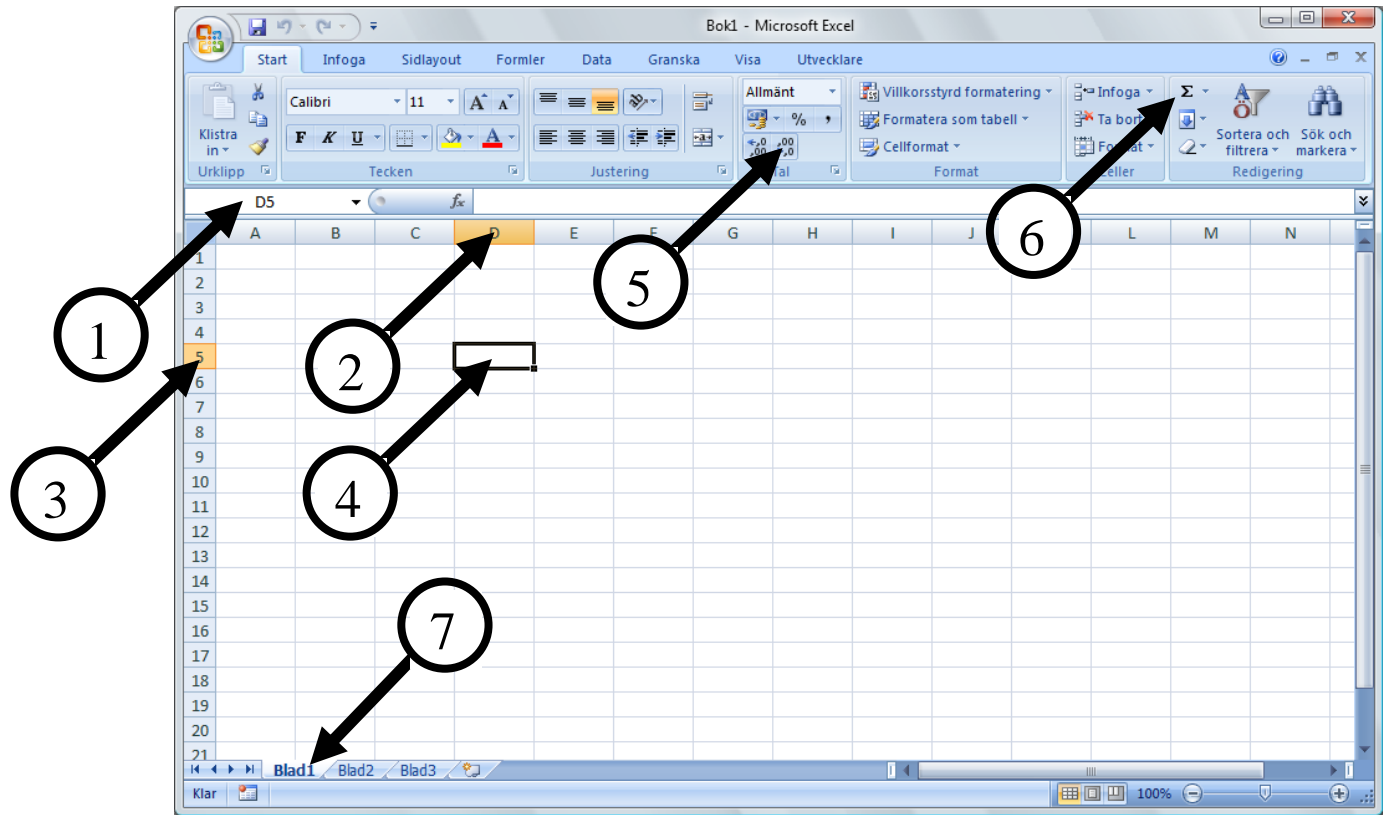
Bok1 - Microsoft Excel

Start Infoga Sidlayout Formler Data Granska Visa Utvecklare

Klistra in
Urklipp
Calibri 11
F K U
Tecken
Justering
Allmänt
%
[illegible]al
Villkorsstyrd formatering
Formatera som tabell
Cellformat
Format
Infoga
Ta bort
Format
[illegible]eller
Σ
Sortera och filtrera
Sök och markera
Redigering

D5
$f_x$

A B C D E F G H I J K L M N

1
2
3
4
5
6
7
8
9
10
11
12
13
14
15
16
17
18
19
20
21

Blad1 Blad2 Blad3

Klar
100%

1
2
3
4
5
6
7